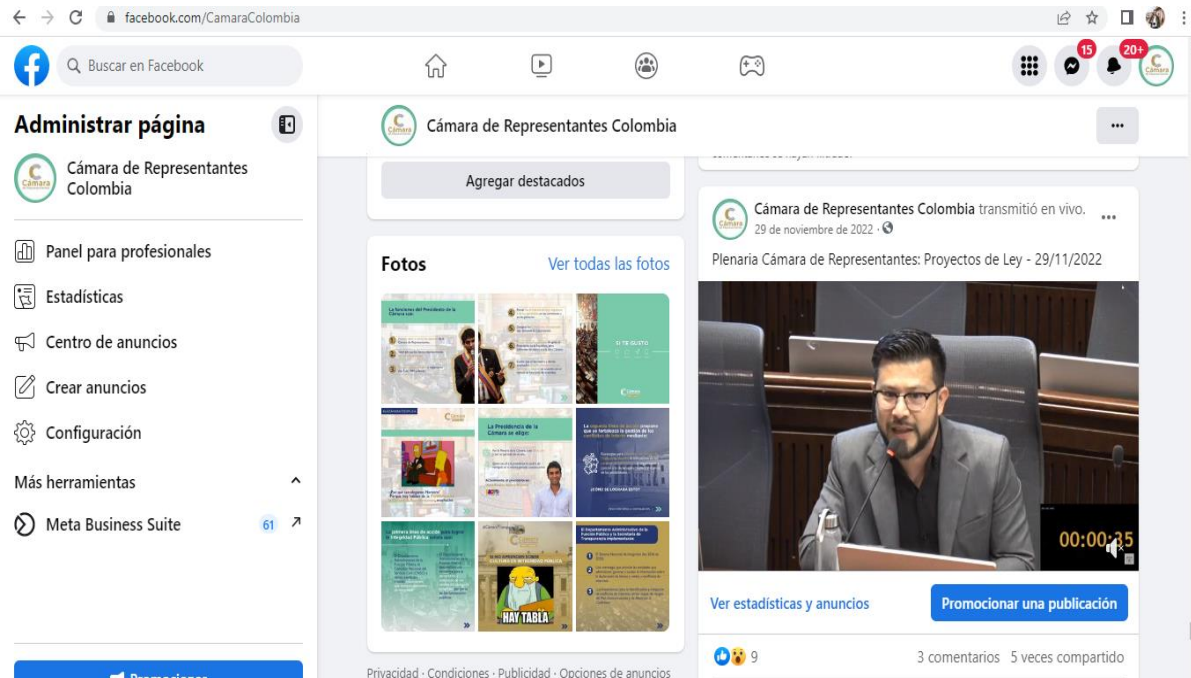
facebook.com/CamaraColombia

Buscar en Facebook

15 20+

Administrar página

Cámara de Representantes Colombia

Panel para profesionales

Estadísticas

Centro de anuncios

Crear anuncios

Configuración

Más herramientas

Meta Business Suite 61

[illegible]

Cámara de Representantes Colombia

...

Agregar destacados

Fotos

Ver todas las fotos

HAY TABLA

Privacidad · Condiciones · Publicidad · Opciones de anuncios

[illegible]

Cámara de Representantes Colombia transmitió en vivo.
29 de noviembre de 2022 ·

Plenaria Cámara de Representantes: Proyectos de Ley - 29/11/2022

00:00:35

Ver estadísticas y anuncios

Promocionar una publicación

9

3 comentarios 5 veces compartido